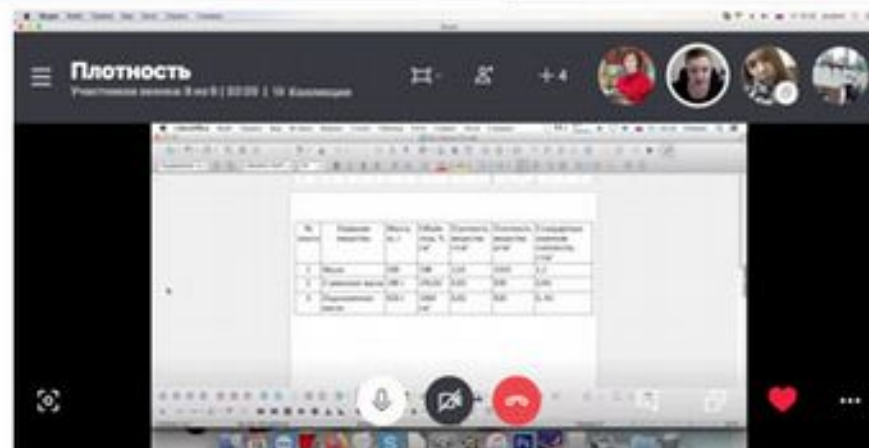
Плотность
Участников звонка 8 из 8 | 02:00 | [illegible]

+4

| № опыта | Название вещества | Масса, г | Объём, $см^3$ | Плотность вещества, $г/см^3$ | Плотность вещества, $кг/м^3$ | Стандартная плотность, $г/см^3$ |
|---|---|---|---|---|---|---|
| 1 | Мыло | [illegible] | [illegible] | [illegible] | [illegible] | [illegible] |
| 2 | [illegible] | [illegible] | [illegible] | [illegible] | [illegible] | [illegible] |
| 3 | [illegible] | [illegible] | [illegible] | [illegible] | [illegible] | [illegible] |